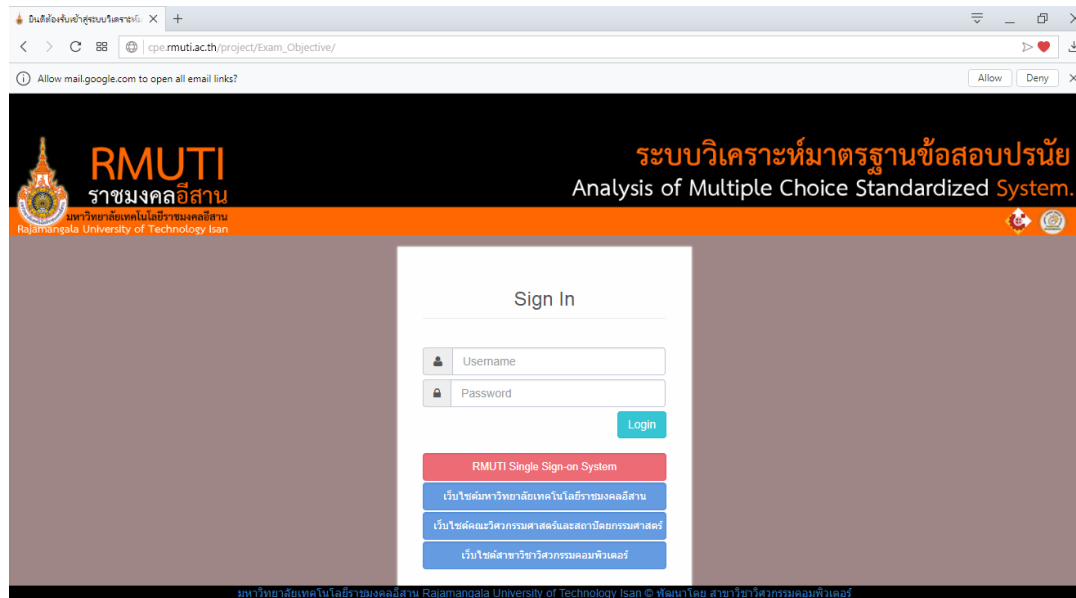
ยินดีต้อนรับเข้าสู่ระบบวิเคราะห์ ×  +

cpe.rmuti.ac.th/project/Exam_Objective/

Allow mail.google.com to open all email links?
Allow
Deny

RMUTI
ราชมงคลอีสาน
มหาวิทยาลัยเทคโนโลยีราชมงคลอีสาน
Rajamangala University of Technology Isan

ระบบวิเคราะห์มาตรฐานข้อสอบปรนัย
Analysis of Multiple Choice Standardized System.

Sign In

Username
Password
Login

RMUTI Single Sign-on System
เว็บไซต์มหาวิทยาลัยเทคโนโลยีราชมงคลอีสาน
เว็บไซต์คณะวิศวกรรมศาสตร์และสถาปัตยกรรมศาสตร์
เว็บไซต์สาขาวิชาวิศวกรรมคอมพิวเตอร์

มหาวิทยาลัยเทคโนโลยีราชมงคลอีสาน Rajamangala University of Technology Isan © พัฒนาโดย สาขาวิชาวิศวกรรมคอมพิวเตอร์